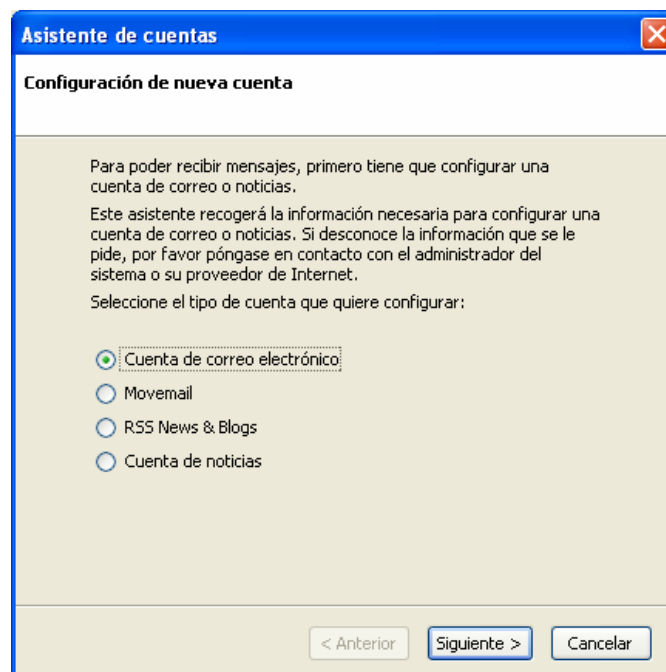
Asistente de cuentas

Configuración de nueva cuenta

Para poder recibir mensajes, primero tiene que configurar una cuenta de correo o noticias.

Este asistente recogerá la información necesaria para configurar una cuenta de correo o noticias. Si desconoce la información que se le pide, por favor póngase en contacto con el administrador del sistema o su proveedor de Internet.

Seleccione el tipo de cuenta que quiere configurar:

Cuenta de correo electrónico

Movemail

RSS News & Blogs

Cuenta de noticias

< Anterior

Siguiente >

Cancelar